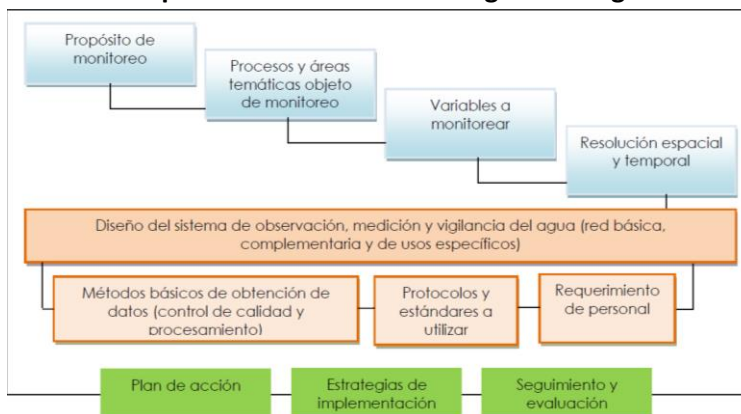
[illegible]

Propósito de monitoreo

Procesos y áreas temáticas objeto de monitoreo

Variables a monitorear

Resolución espacial y temporal

Diseño del sistema de observación, medición y vigilancia del agua (red básica, complementaria y de usos específicos)

Métodos básicos de obtención de datos (control de calidad y procesamiento)

Protocolos y estándares a utilizar

Requerimiento de personal

Plan de acción

Estrategias de implementación

Seguimiento y evaluación